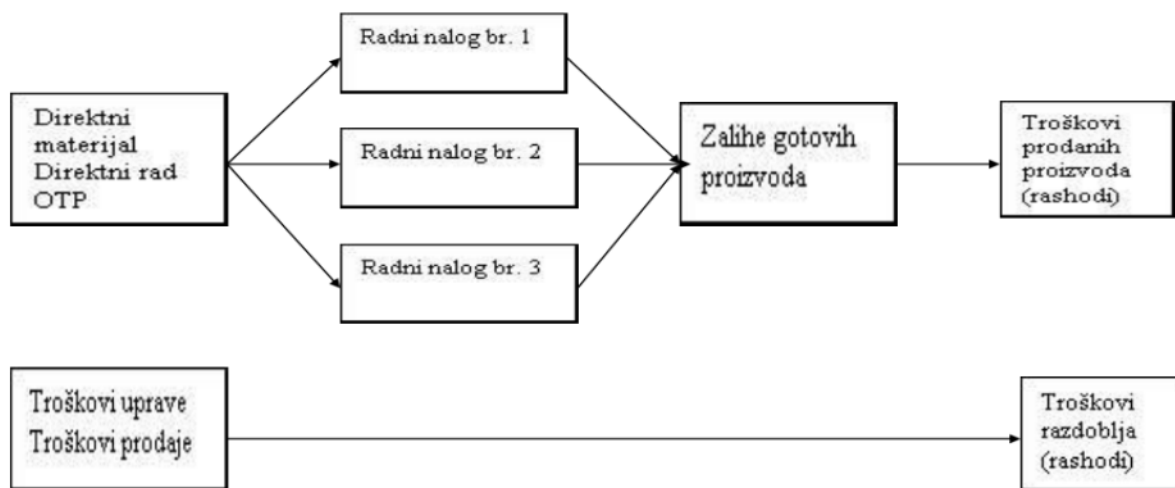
Direktni materijal
Direktni rad
OTP

Radni nalog br. 1

Radni nalog br. 2

Radni nalog br. 3

Zalihe gotovih proizvoda

Troškovi prodanih proizvoda (rashodi)

Troškovi uprave
Troškovi prodaje

Troškovi razdoblja (rashodi)